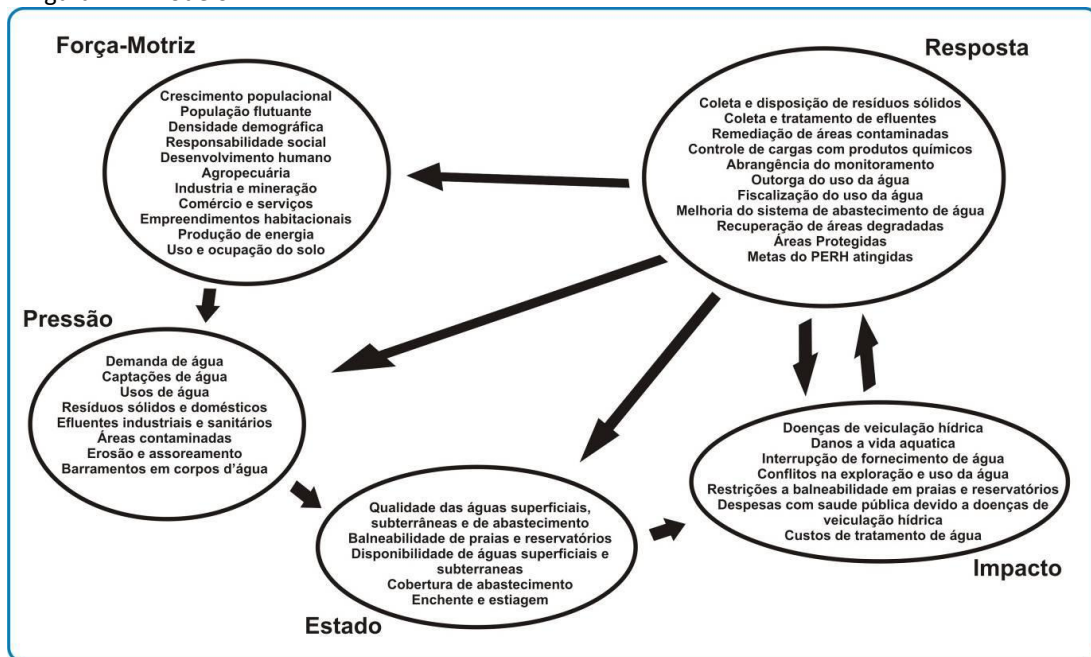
Força-Motriz

Crescimento populacional
População flutuante
Densidade demográfica
Responsabilidade social
Desenvolvimento humano
Agropecuária
Industria e mineração
Comércio e serviços
Empreendimentos habitacionais
Produção de energia
Uso e ocupação do solo

Resposta

Coleta e disposição de resíduos sólidos
Coleta e tratamento de efluentes
Remediação de áreas contaminadas
Controle de cargas com produtos químicos
Abrangência do monitoramento
Outorga do uso da água
Fiscalização do uso da água
Melhoria do sistema de abastecimento de água
Recuperação de áreas degradadas
Áreas Protegidas
Metas do PERH atingidas

Pressão

Demanda de água
Captações de água
Usos de água
Resíduos sólidos e domésticos
Efluentes industriais e sanitários
Áreas contaminadas
Erosão e assoreamento
Barramentos em corpos d'água

Doenças de veiculação hídrica
Danos a vida aquatica
Interrupção de fornecimento de água
Conflitos na exploração e uso da água
Restrições a balneabilidade em praias e reservatórios
Despesas com saude pública devido a doenças de veiculação hídrica
Custos de tratamento de água

Impacto

Qualidade das águas superficiais, subterrâneas e de abastecimento
Balneabilidade de praias e reservatórios
Disponibilidade de águas superficiais e subterraneas
Cobertura de abastecimento
Enchente e estiagem

Estado